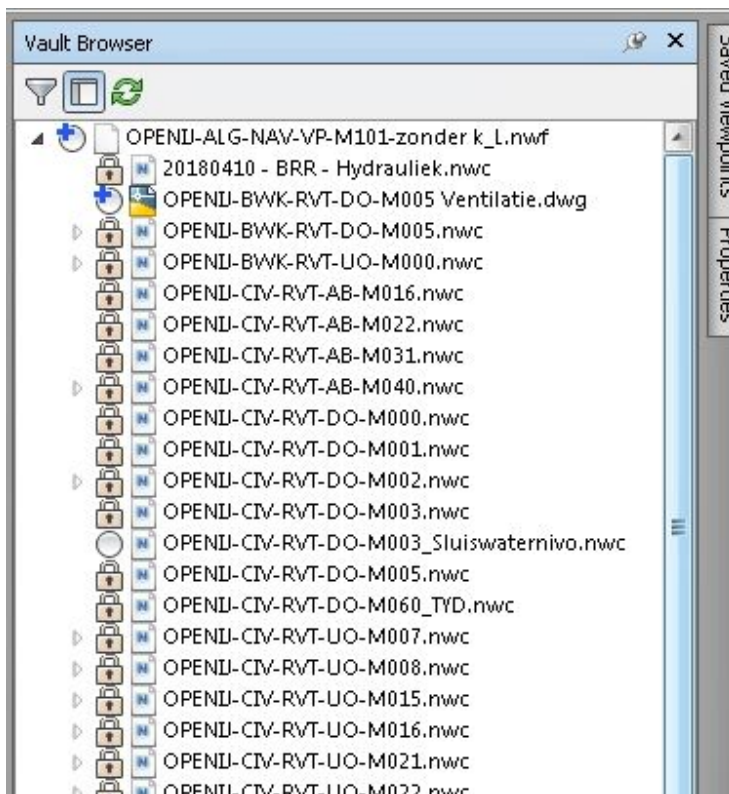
Vault Browser

OPENIJ-ALG-NAV-VP-M101-zonder k_L.nwf
20180410 - BRR - Hydrauliek.nwc
OPENIJ-BWK-RVT-DO-M005 Ventilatie.dwg
OPENIJ-BWK-RVT-DO-M005.nwc
OPENIJ-BWK-RVT-UO-M000.nwc
OPENIJ-CIV-RVT-AB-M016.nwc
OPENIJ-CIV-RVT-AB-M022.nwc
OPENIJ-CIV-RVT-AB-M031.nwc
OPENIJ-CIV-RVT-AB-M040.nwc
OPENIJ-CIV-RVT-DO-M000.nwc
OPENIJ-CIV-RVT-DO-M001.nwc
OPENIJ-CIV-RVT-DO-M002.nwc
OPENIJ-CIV-RVT-DO-M003.nwc
OPENIJ-CIV-RVT-DO-M003_Sluiswaternivo.nwc
OPENIJ-CIV-RVT-DO-M005.nwc
OPENIJ-CIV-RVT-DO-M060_TYD.nwc
OPENIJ-CIV-RVT-UO-M007.nwc
OPENIJ-CIV-RVT-UO-M008.nwc
OPENIJ-CIV-RVT-UO-M015.nwc
OPENIJ-CIV-RVT-UO-M016.nwc
OPENIJ-CIV-RVT-UO-M021.nwc
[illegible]

Saved Viewpoints
Properties